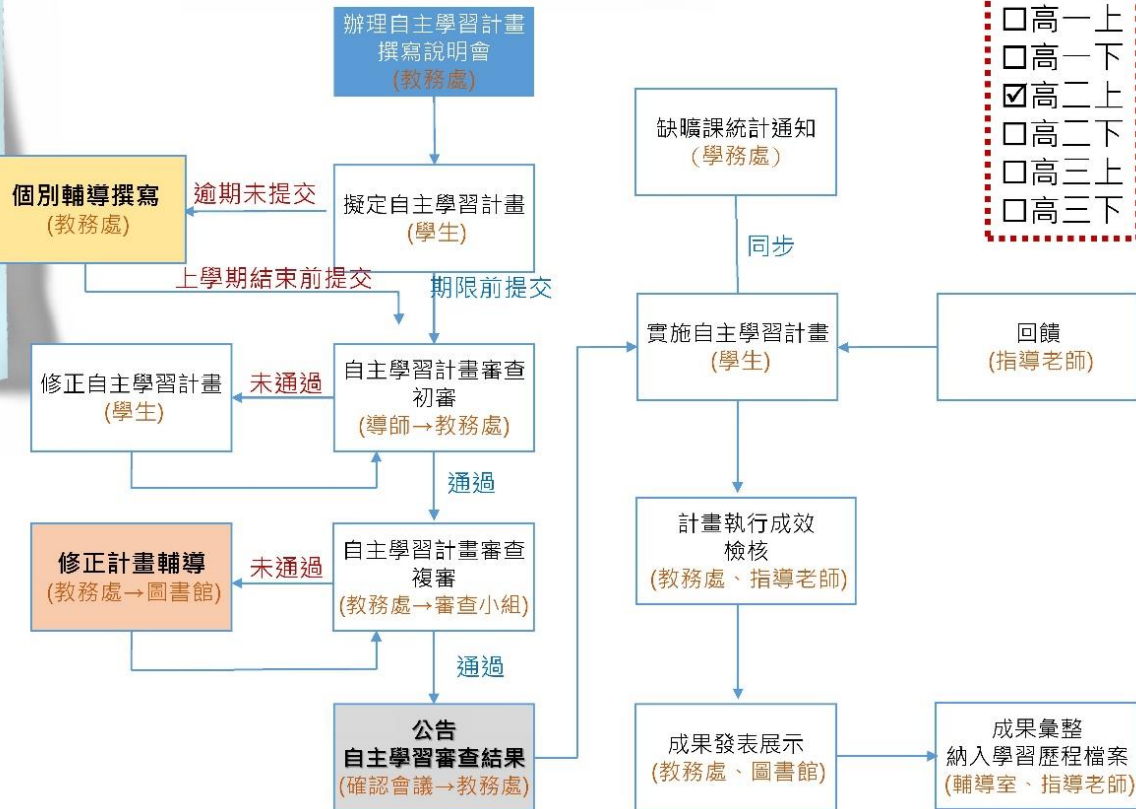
辦理自主學習計畫撰寫說明會
(教務處)

☐高一上
☐高一下
☑高二上
☐高二下
☐高三上
☐高三下

缺曠課統計通知
(學務處)

個別輔導撰寫
(教務處)

逾期未提交

擬定自主學習計畫
(學生)

同步

上學期結束前提交

期限前提交

實施自主學習計畫
(學生)

回饋
(指導老師)

修正自主學習計畫
(學生)

未通過

自主學習計畫審查
初審
(導師→教務處)

通過

計畫執行成效
檢核
(教務處、指導老師)

修正計畫輔導
(教務處→圖書館)

未通過

自主學習計畫審查
複審
(教務處→審查小組)

通過

公告
自主學習審查結果
(確認會議→教務處)

成果發表展示
(教務處、圖書館)

成果彙整
納入學習歷程檔案
(輔導室、指導老師)